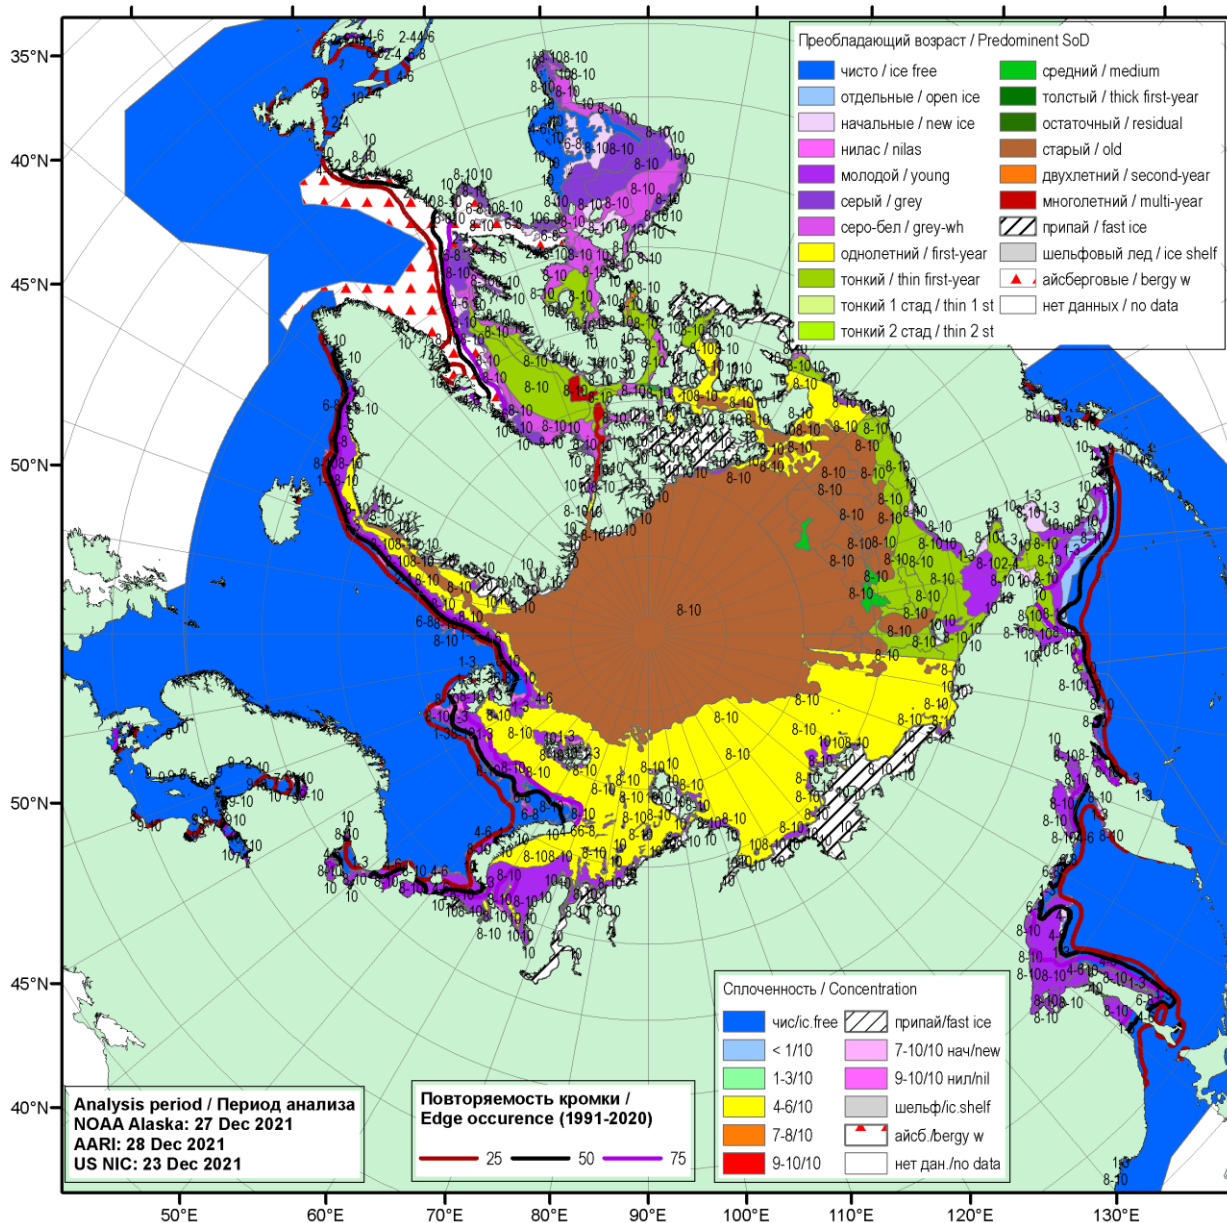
Преобладающий возраст / Predominent SoD
чисто / ice free
отдельные / open ice
начальные / new ice
нилас / nilas
молодой / young
серый / grey
серо-бел / grey-wh
однолетний / first-year
тонкий / thin first-year
тонкий 1 стад / thin 1 st
тонкий 2 стад / thin 2 st
средний / medium
толстый / thick first-year
остаточный / residual
старый / old
двухлетний / second-year
многолетний / multi-year
припай / fast ice
шельфовый лед / ice shelf
айсберговые / bergy w
нет данных / no data

Сплоченность / Concentration
чис/ic.free
< 1/10
1-3/10
4-6/10
7-8/10
9-10/10
припай/fast ice
7-10/10 нач/new
9-10/10 нил/nil
шельф/ic.shelf
айсб./bergy w
нет дан./no data

Analysis period / Период анализа
NOAA Alaska: 27 Dec 2021
AARI: 28 Dec 2021
US NIC: 23 Dec 2021

Повторяемость кромки / Edge occurence (1991-2020)
25
50
75

35°N
40°N
45°N
50°N
50°N
45°N
40°N
50°E
60°E
70°E
80°E
90°E
100°E
110°E
120°E
130°E

8-10
10
1-3
4-6